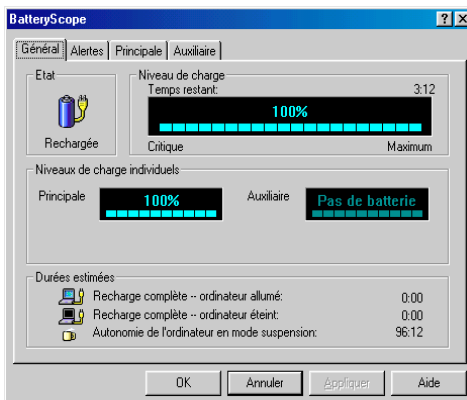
BatteryScope

?
X

Général
Alertes
Principale
Auxiliaire

Etat
Rechargée

Niveau de charge
Temps restant:
3:12
100%
Critique
Maximum

Niveaux de charge individuels
Principale
100%
Auxiliaire
Pas de batterie

Durées estimées
Recharge complète -- ordinateur allumé:
0:00
Recharge complète -- ordinateur éteint:
0:00
Autonomie de l'ordinateur en mode suspension:
96:12

OK
Annuler
Appliquer
Aide